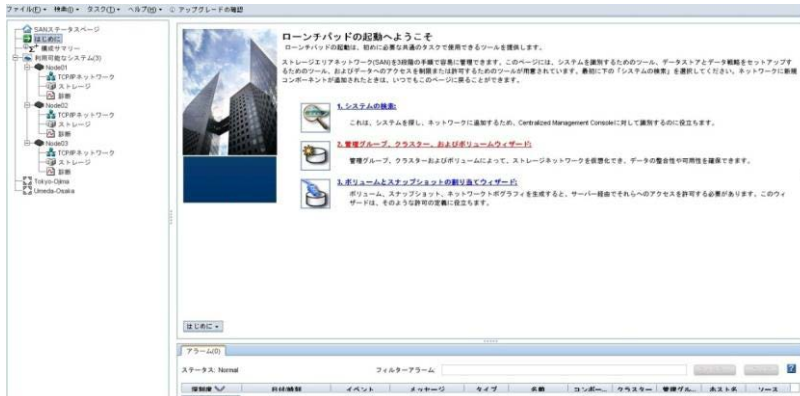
ファイル(F) ▾ 検索(I) ▾ タスク(T) ▾ ヘルプ(H) ▾ アップグレードの確認

SANステータスページ
はじめに
構成サマリー
利用可能なシステム(3)
Node01
TCP/IPネットワーク
ストレージ
診断
Node02
TCP/IPネットワーク
ストレージ
診断
Node03
TCP/IPネットワーク
ストレージ
診断
Tokyo-Odna
Umeda-Osaka

ローンチパッドの起動へようこそ
ローンチパッドの起動は、初めに必要な共通のタスクで使用できるツールを提供します。

ストレージエリアネットワーク(SAN)を3段階の手順で容易に管理できます。このページには、システムを識別するためのツール、データストアとデータ戦略をセットアップするためのツール、およびデータへのアクセスを制御または許可するためのツールが用意されています。最初に下の「システムの検索」を選択してください。ネットワークに新規コンポーネントが追加されたときは、いつでもこのページに戻ることができます。

1. システムの検索:
これは、システムを探し、ネットワークに追加するため、Centralized Management Consoleに対して識別するのに役立ちます。

2. 管理グループ、クラスター、およびボリュームウィザード:
管理グループ、クラスターおよびボリュームによって、ストレージネットワークを仮想化でき、データの整合性や可用性を確保できます。

3. ボリュームとスナップショットの割り当てウィザード:
ボリューム、スナップショット、ネットワークトポグラフィを生成すると、サーバー経由でそれらへのアクセスを許可する必要があります。このウィザードは、そのような許可の定義に役立ちます。

はじめに ▾

アラーム(0)

ステータス: Normal
フィルターアラーム:

| 深刻度 | 日付/時刻 | イベント | メッセージ | タイプ | 名前 | コンポー... | クラスター | 管理グル... | ホスト名 | ソース |
|---|---|---|---|---|---|---|---|---|---|---|